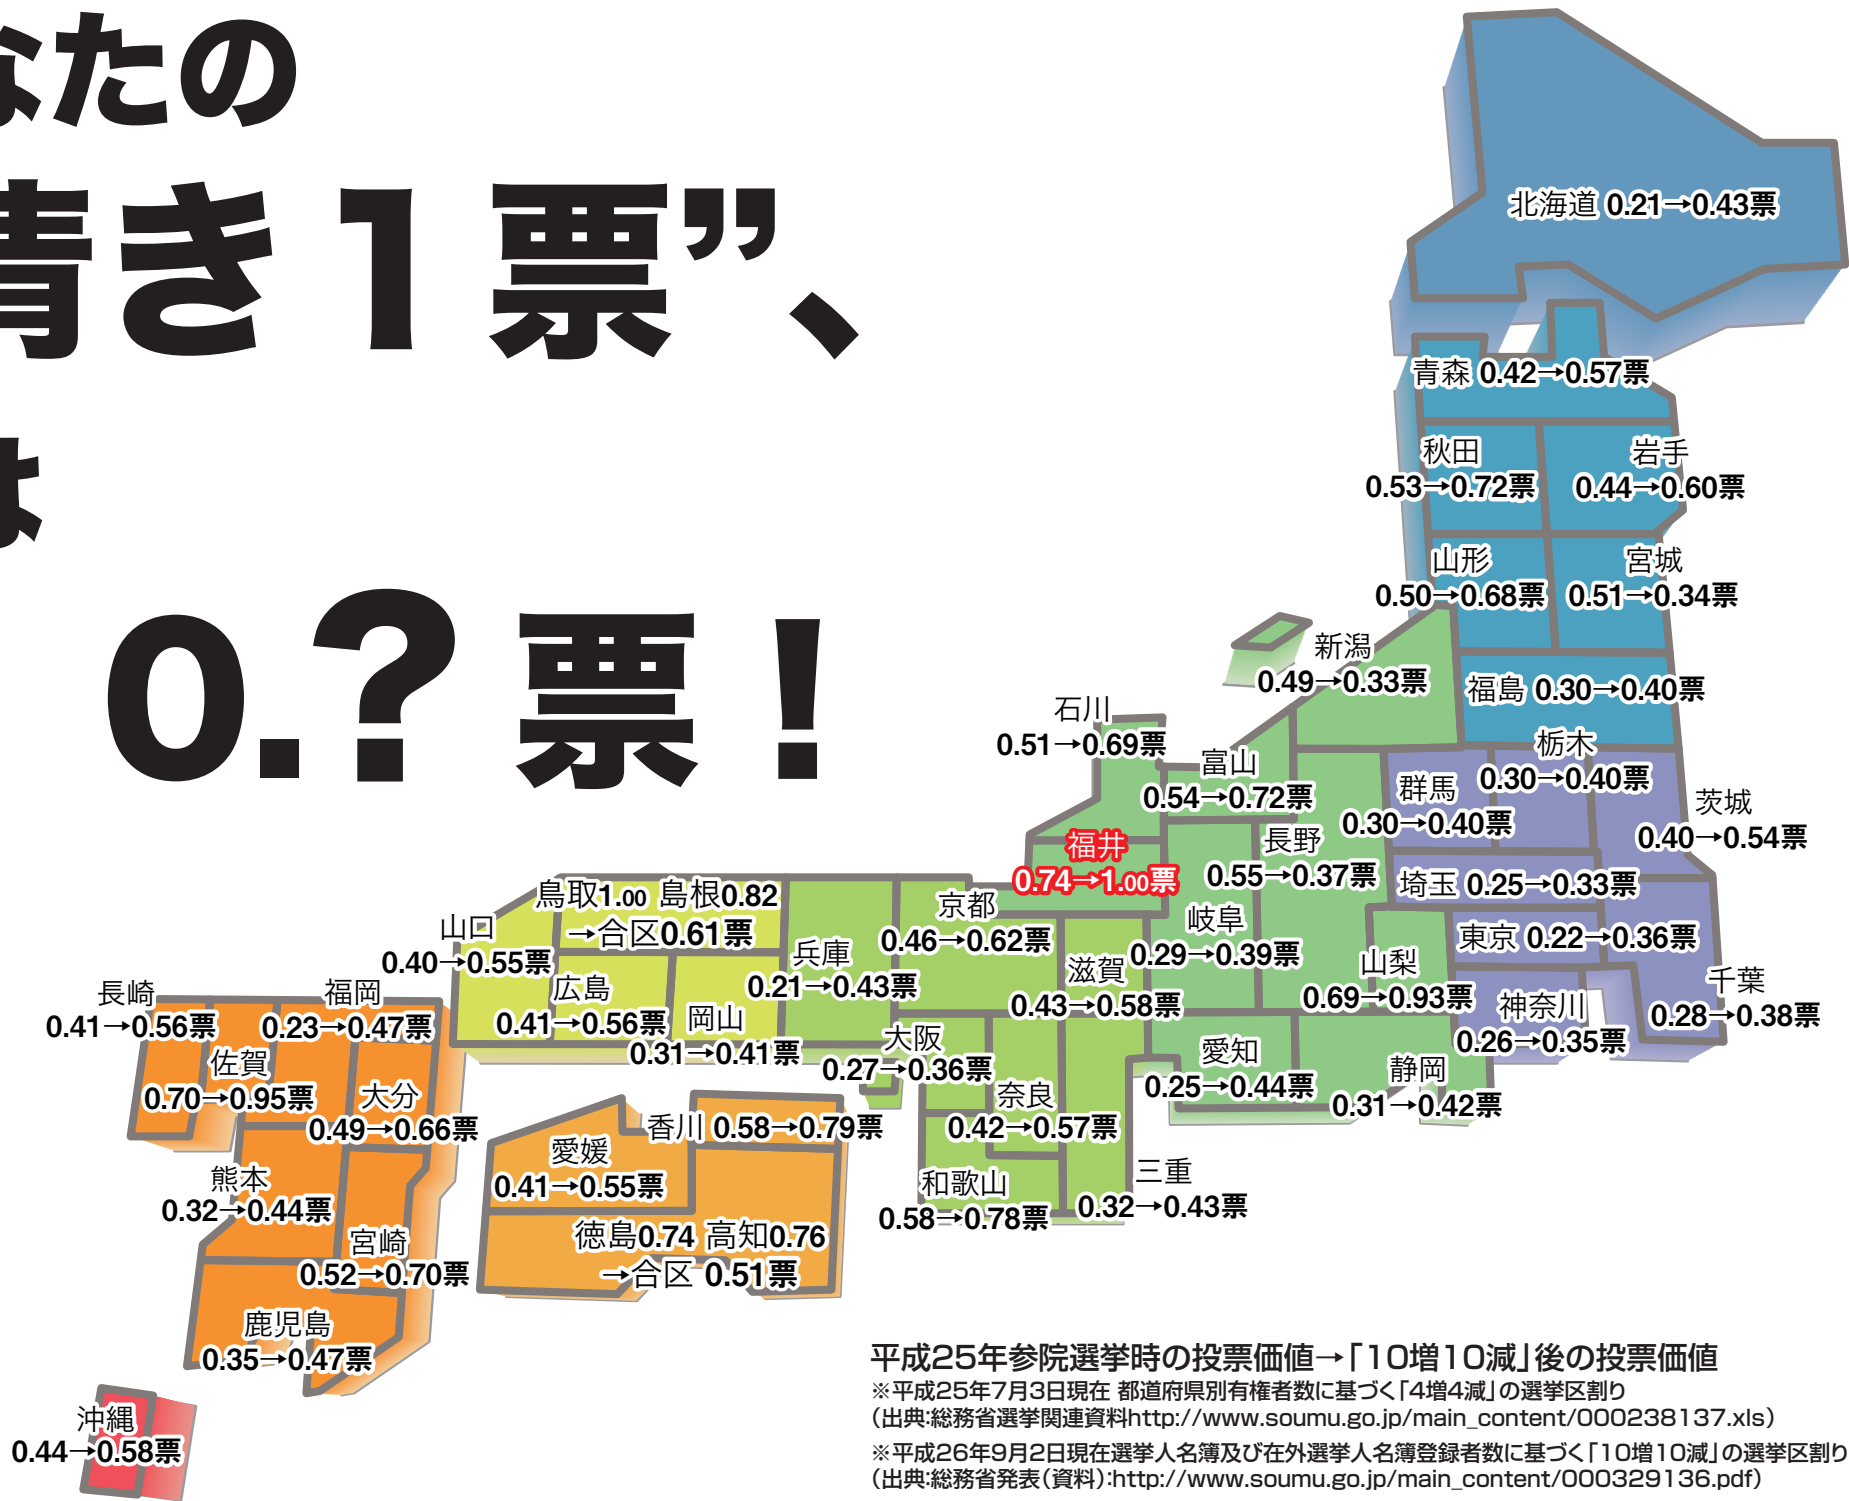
なたの
青き1票”、
よ
0.?票！

北海道 0.21→0.43票
青森 0.42→0.57票
秋田 0.53→0.72票
岩手 0.44→0.60票
山形 0.50→0.68票
宮城 0.51→0.34票
新潟 0.49→0.33票
福島 0.30→0.40票
石川 0.51→0.69票
富山 0.54→0.72票
栃木 0.30→0.40票
群馬 0.30→0.40票
茨城 0.40→0.54票
福井 0.74→1.00票
長野 0.55→0.37票
埼玉 0.25→0.33票
鳥取1.00 島根0.82 →合区0.61票
京都 0.46→0.62票
岐阜 0.29→0.39票
東京 0.22→0.36票
山口 0.40→0.55票
兵庫 0.21→0.43票
滋賀 0.43→0.58票
山梨 0.69→0.93票
千葉 0.28→0.38票
長崎 0.41→0.56票
福岡 0.23→0.47票
広島 0.41→0.56票
岡山 0.31→0.41票
神奈川 0.26→0.35票
佐賀 0.70→0.95票
大阪 0.27→0.36票
愛知 0.25→0.44票
静岡 0.31→0.42票
大分 0.49→0.66票
奈良 0.42→0.57票
香川 0.58→0.79票
愛媛 0.41→0.55票
熊本 0.32→0.44票
三重 0.32→0.43票
和歌山 0.58→0.78票
宮崎 0.52→0.70票
徳島0.74 高知0.76 →合区 0.51票
鹿児島 0.35→0.47票
沖縄 0.44→0.58票

平成25年参院選挙時の投票価値→「10増10減」後の投票価値
※平成25年7月3日現在 都道府県別有権者数に基づく「4増4減」の選挙区割り
（出典:総務省選挙関連資料http://www.soumu.go.jp/main_content/000238137.xls）
※平成26年9月2日現在選挙人名簿及び在外選挙人名簿登録者数に基づく「10増10減」の選挙区割り
（出典:総務省発表（資料）:http://www.soumu.go.jp/main_content/000329136.pdf）